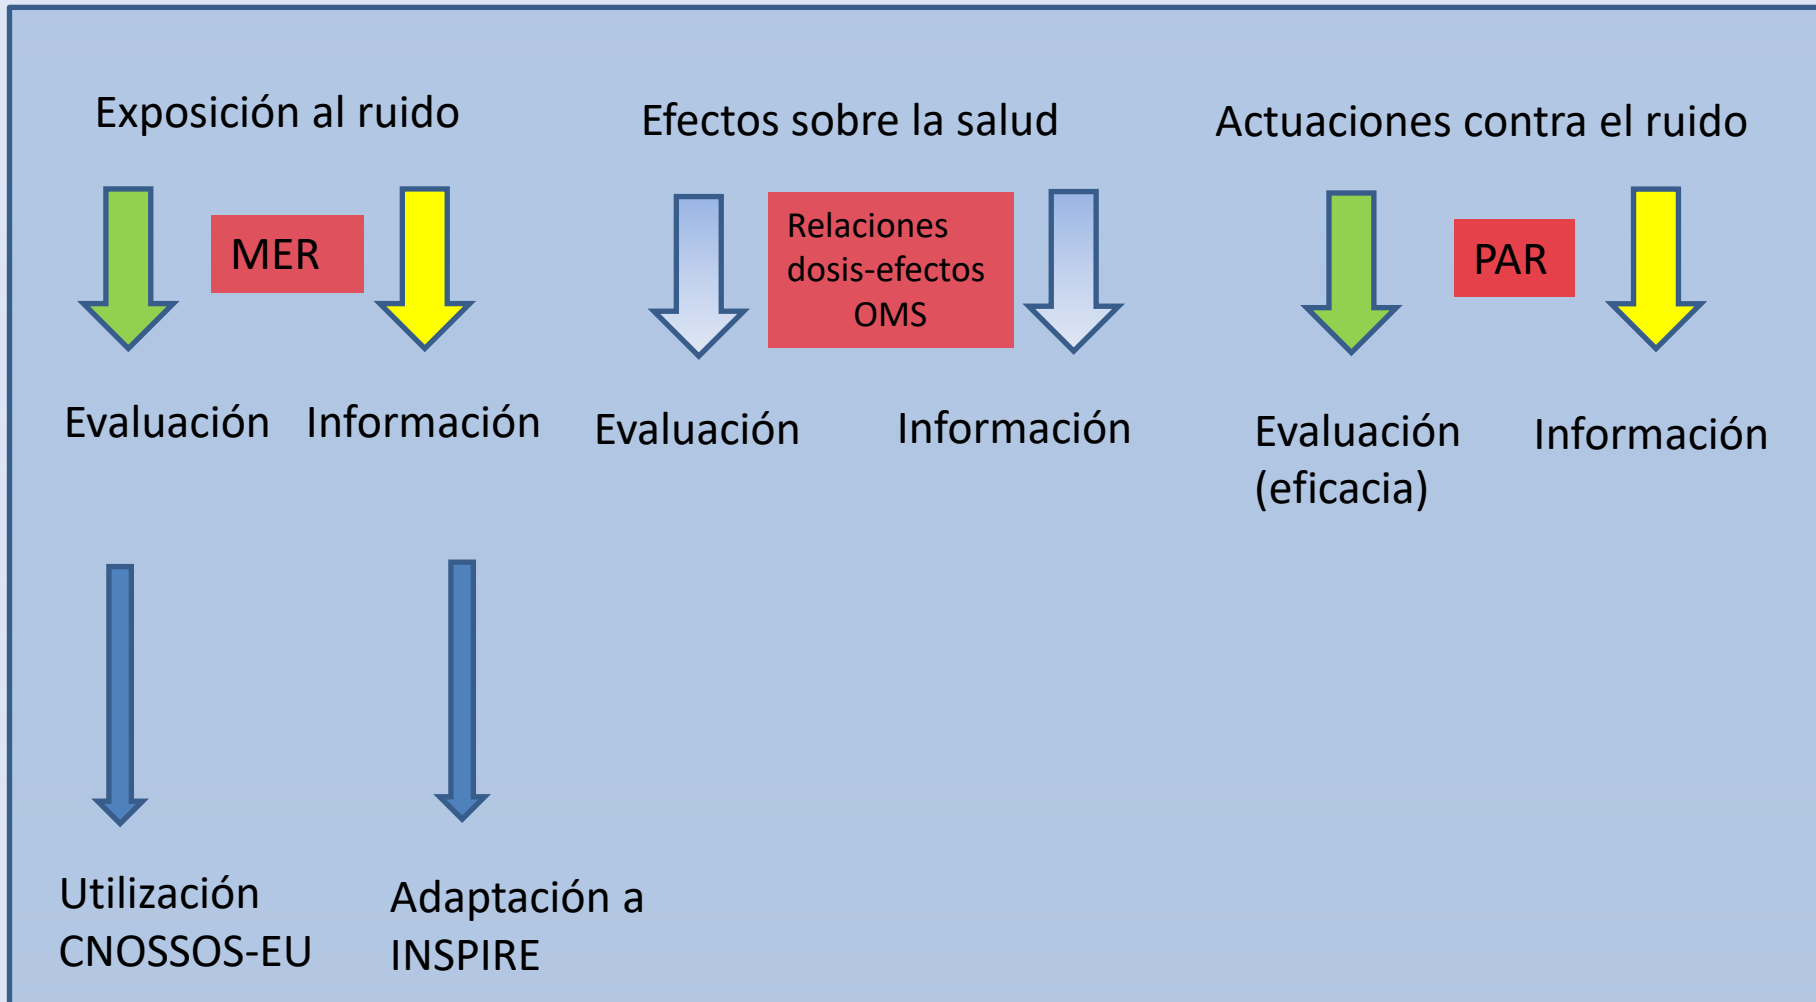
Exposición al ruido

MER

Evaluación Información

Utilización CNOSSOS-EU

Adaptación a INSPIRE

Efectos sobre la salud

Relaciones dosis-efectos OMS

Evaluación Información

Actuaciones contra el ruido

PAR

Evaluación (eficacia)

Información